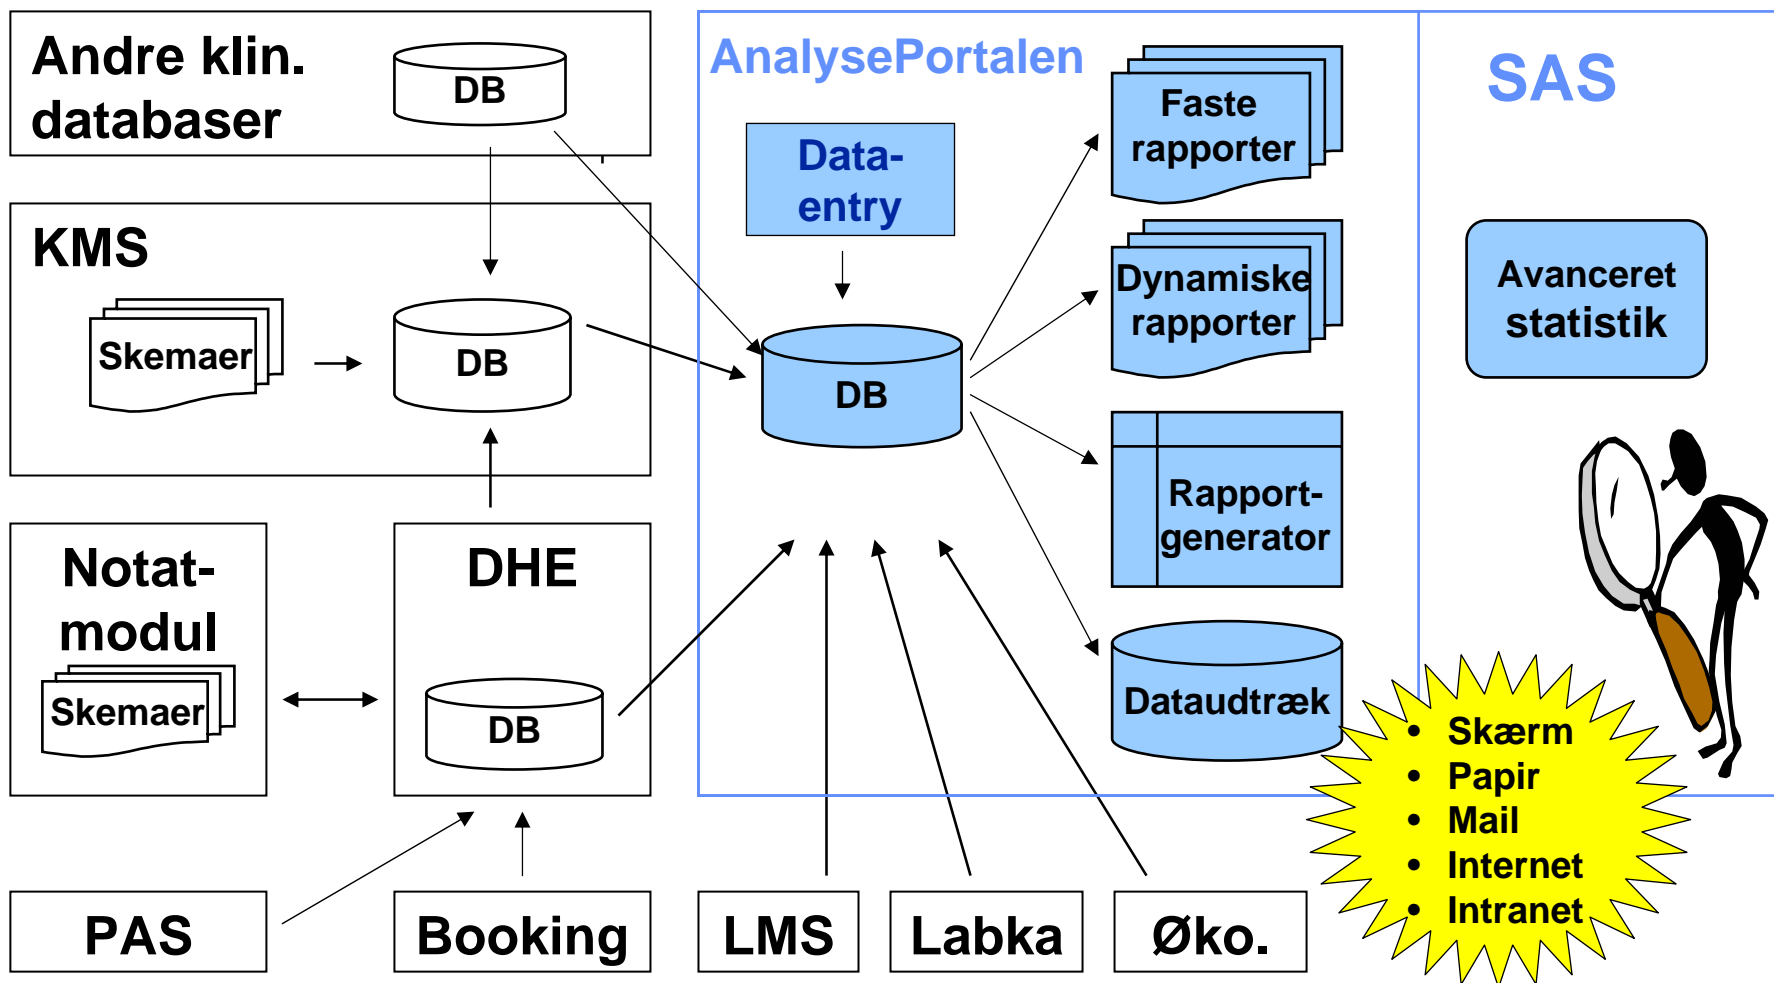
Andre klin. databaser

DB

KMS

Skemaer

DB

Notat-modul

Skemaer

DHE

DB

PAS

Booking

AnalysePortalen

Data-entry

DB

Faste rapporter

Dynamiske rapporter

Rapport-generator

Dataudtræk

LMS

Labka

Øko.

SAS

Avanceret statistik

• Skærm
• Papir
• Mail
• Internet
• Intranet